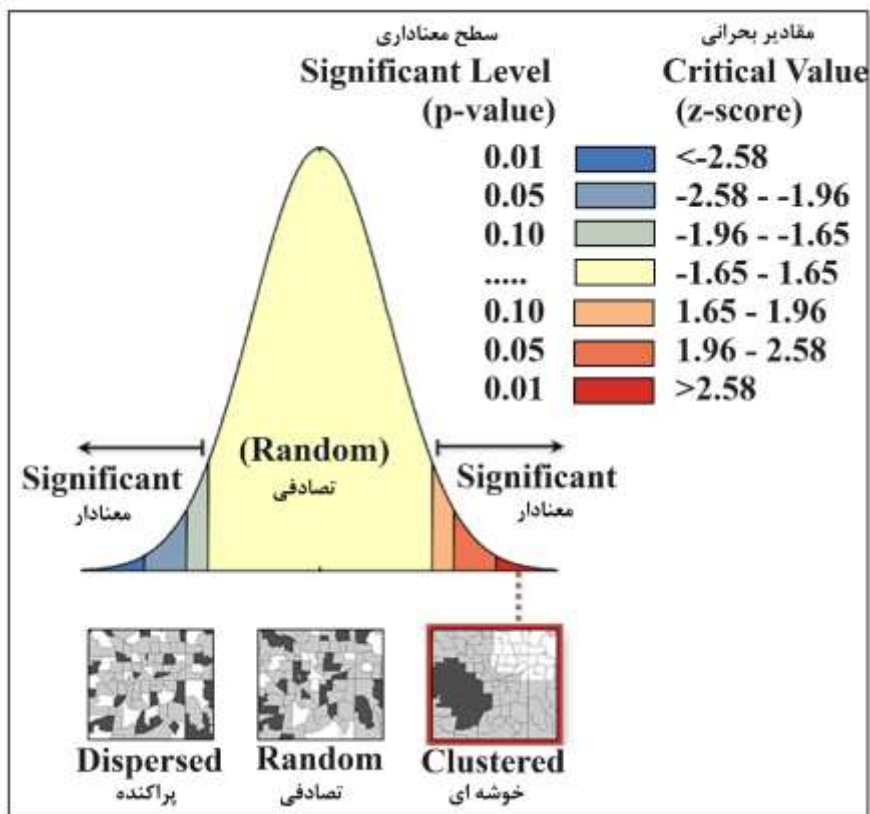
سطح معناداری
Significant Level
(p-value)

مقادیر بحرانی
Critical Value
(z-score)

| Significant Level (p-value) | Critical Value (z-score) |
|---|---|
| 0.01 | <-2.58 |
| 0.05 | -2.58 - -1.96 |
| 0.10 | -1.96 - -1.65 |
| ..... | -1.65 - 1.65 |
| 0.10 | 1.65 - 1.96 |
| 0.05 | 1.96 - 2.58 |
| 0.01 | >2.58 |

Significant
معنادار

(Random)
تصادفی

Significant
معنادار

Dispersed
پراکنده

Random
تصادفی

Clustered
خوشه ای